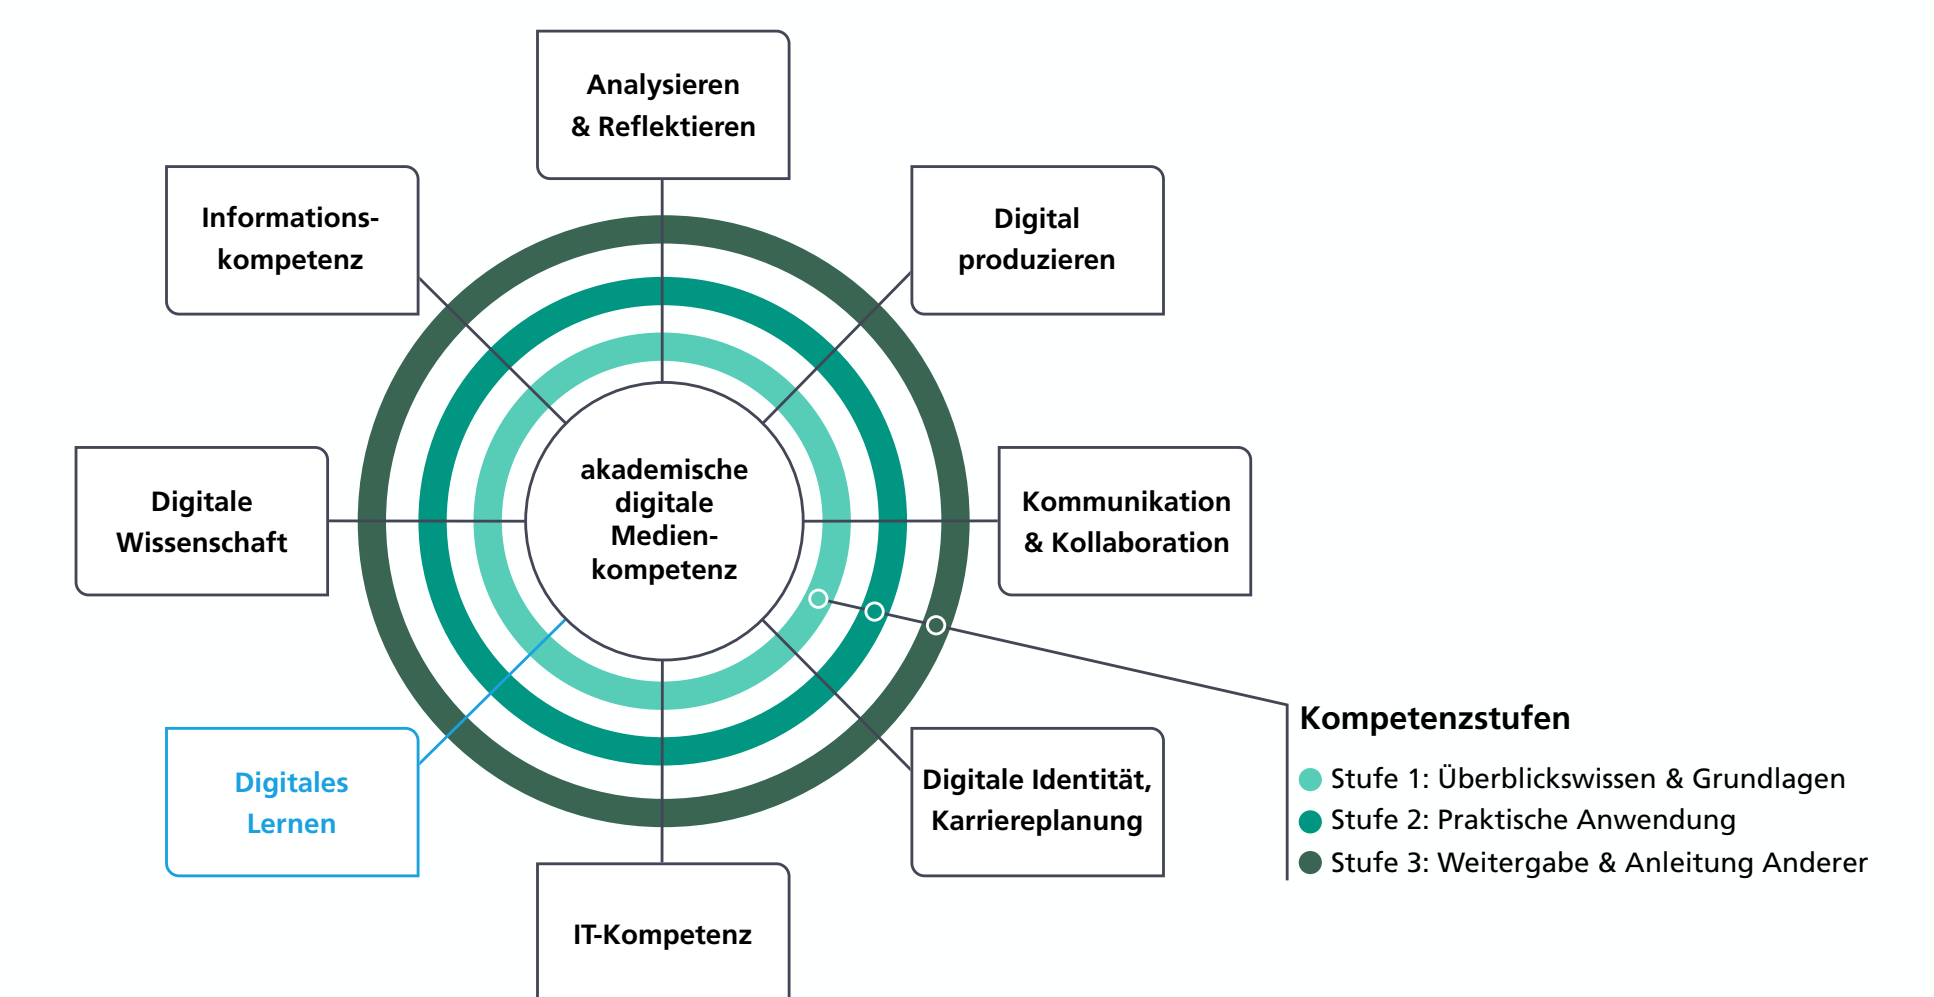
Analysieren & Reflektieren

Informations-kompetenz

Digital produzieren

akademische digitale Medien-kompetenz

Digitale Wissenschaft

Kommunikation & Kollaboration

Digitales Lernen

Digitale Identität, Karriereplanung

IT-Kompetenz

Kompetenzstufen

Stufe 1: Überblickswissen & Grundlagen
Stufe 2: Praktische Anwendung
Stufe 3: Weitergabe & Anleitung Anderer